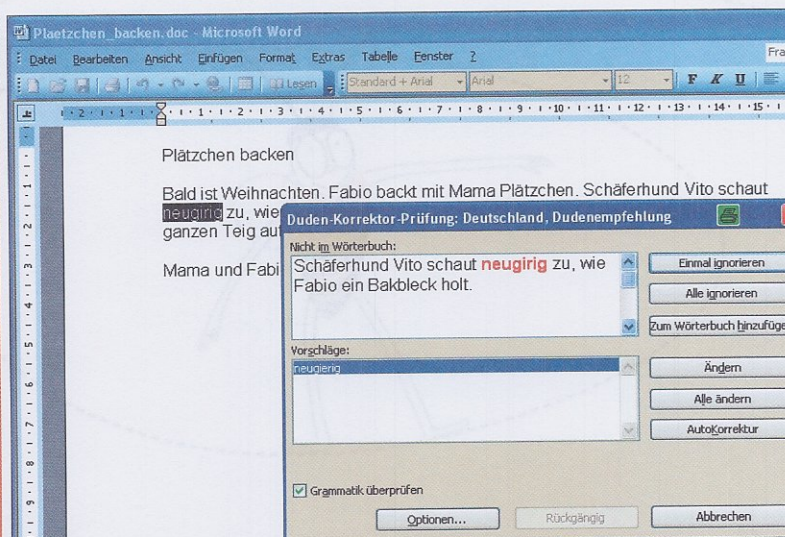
Plaetzchen_backen.doc - Microsoft Word

Datei Bearbeiten Ansicht Einfügen Format Extras Tabelle Fenster ?

Fra

Lesen Standard + Arial Arial 12 F K U

Plätzchen backen

Bald ist Weihnachten. Fabio backt mit Mama Plätzchen. Schäferhund Vito schaut neugirig zu, wie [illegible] ganzen Teig au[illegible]

Mama und Fabi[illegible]

Duden-Korrektor-Prüfung: Deutschland, Dudenempfehlung

Nicht im Wörterbuch:

Schäferhund Vito schaut neugirig zu, wie Fabio ein Bakbleck holt.

Einmal ignorieren

Alle ignorieren

Zum Wörterbuch hinzufüge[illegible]

Vorschläge:

neugierig

Ändern

Alle ändern

AutoKorrektur

Grammatik überprüfen

Optionen...

Rückgängig

Abbrechen